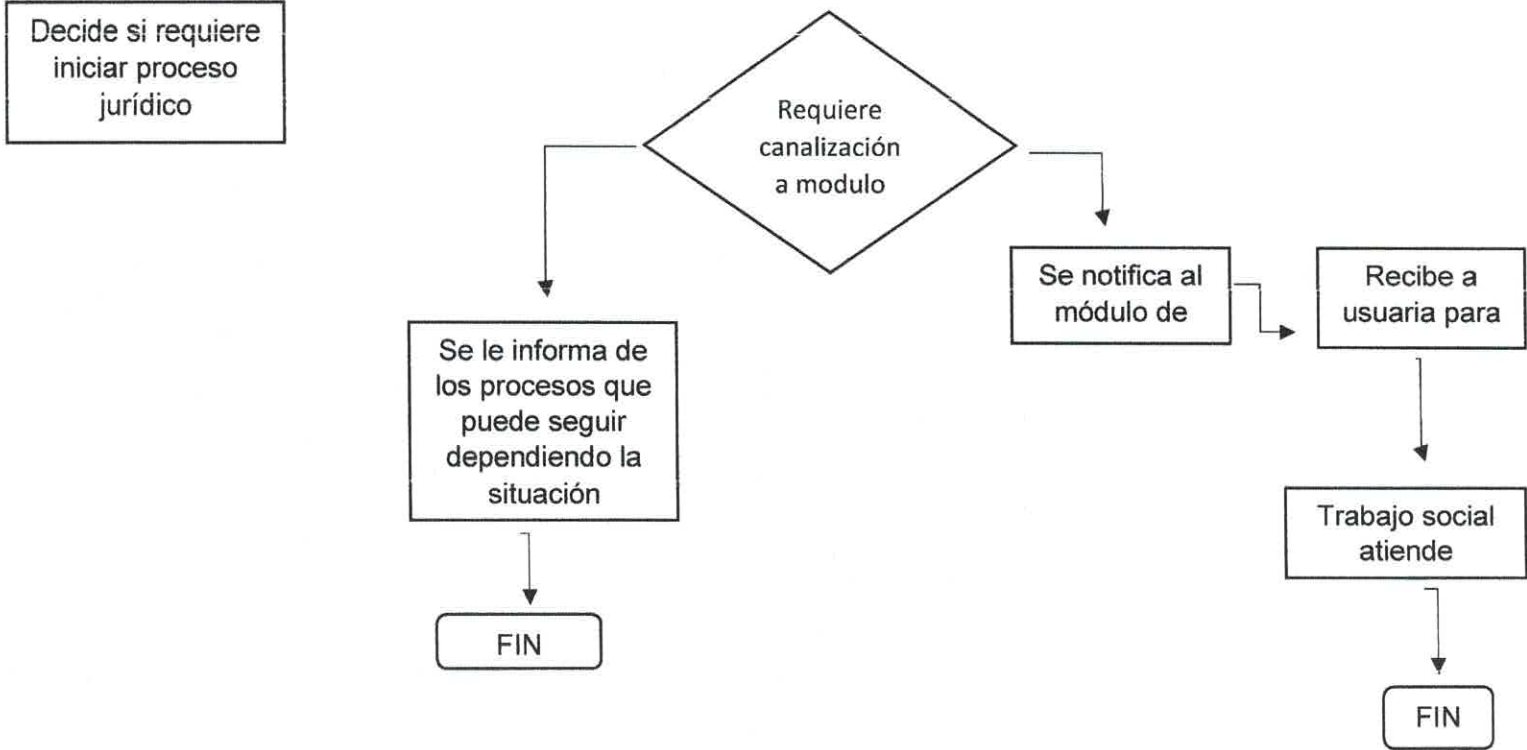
Decide si requiere iniciar proceso jurídico

Requiere canalización a modulo

Se le informa de los procesos que puede seguir dependiendo la situación

FIN

Se notifica al módulo de

Recibe a usuaria para

Trabajo social atiende

FIN